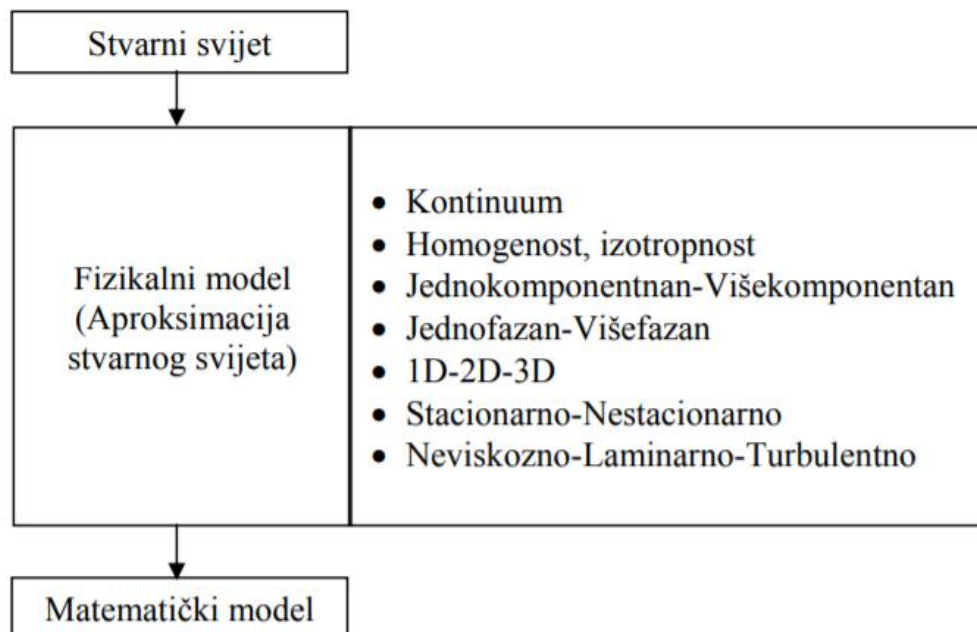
Stvarni svijet

Fizikalni model (Aproksimacija stvarnog svijeta)

- Kontinuum
- Homogenost, izotropnost
- Jednokomponentnan-Višekomponentan
- Jednofazan-Višefazan
- 1D-2D-3D
- Stacionarno-Nestacionarno
- Neviskozno-Laminarno-Turbulentno

Matematički model